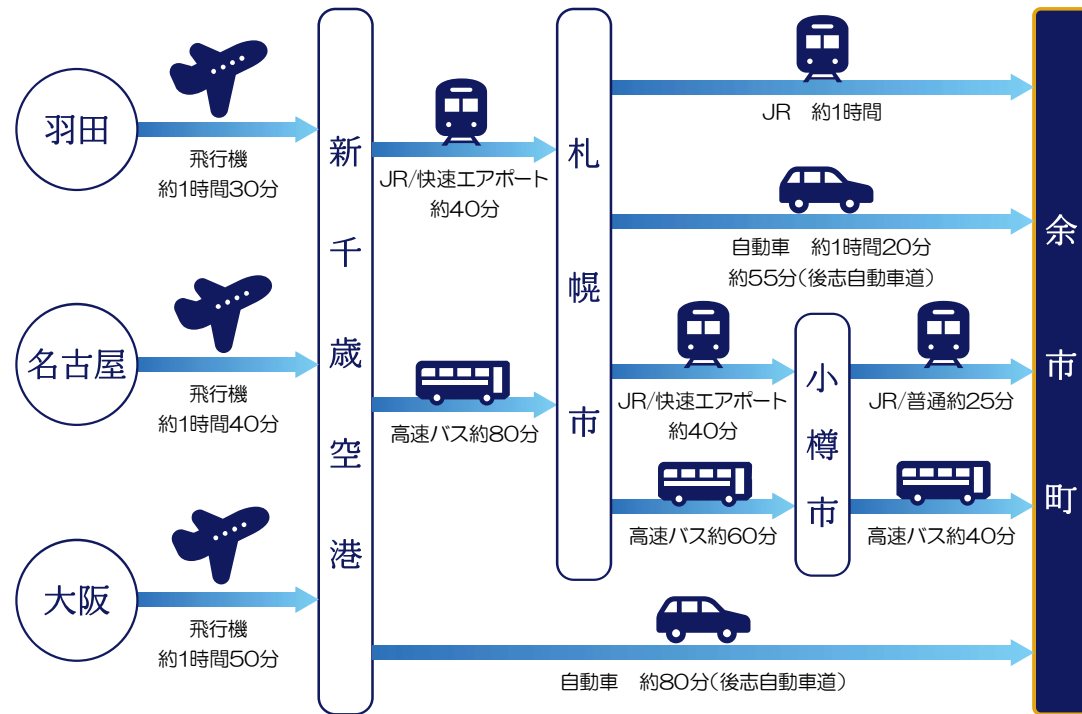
羽田

飛行機
約1時間30分

名古屋

飛行機
約1時間40分

大阪

飛行機
約1時間50分

新千歳空港

JR/快速エアポート
約40分

高速バス約80分

札幌市

JR　約1時間

自動車　約1時間20分
約55分（後志自動車道）

JR/快速エアポート
約40分

高速バス約60分

小樽市

JR/普通約25分

高速バス約40分

自動車　約80分（後志自動車道）

余市町